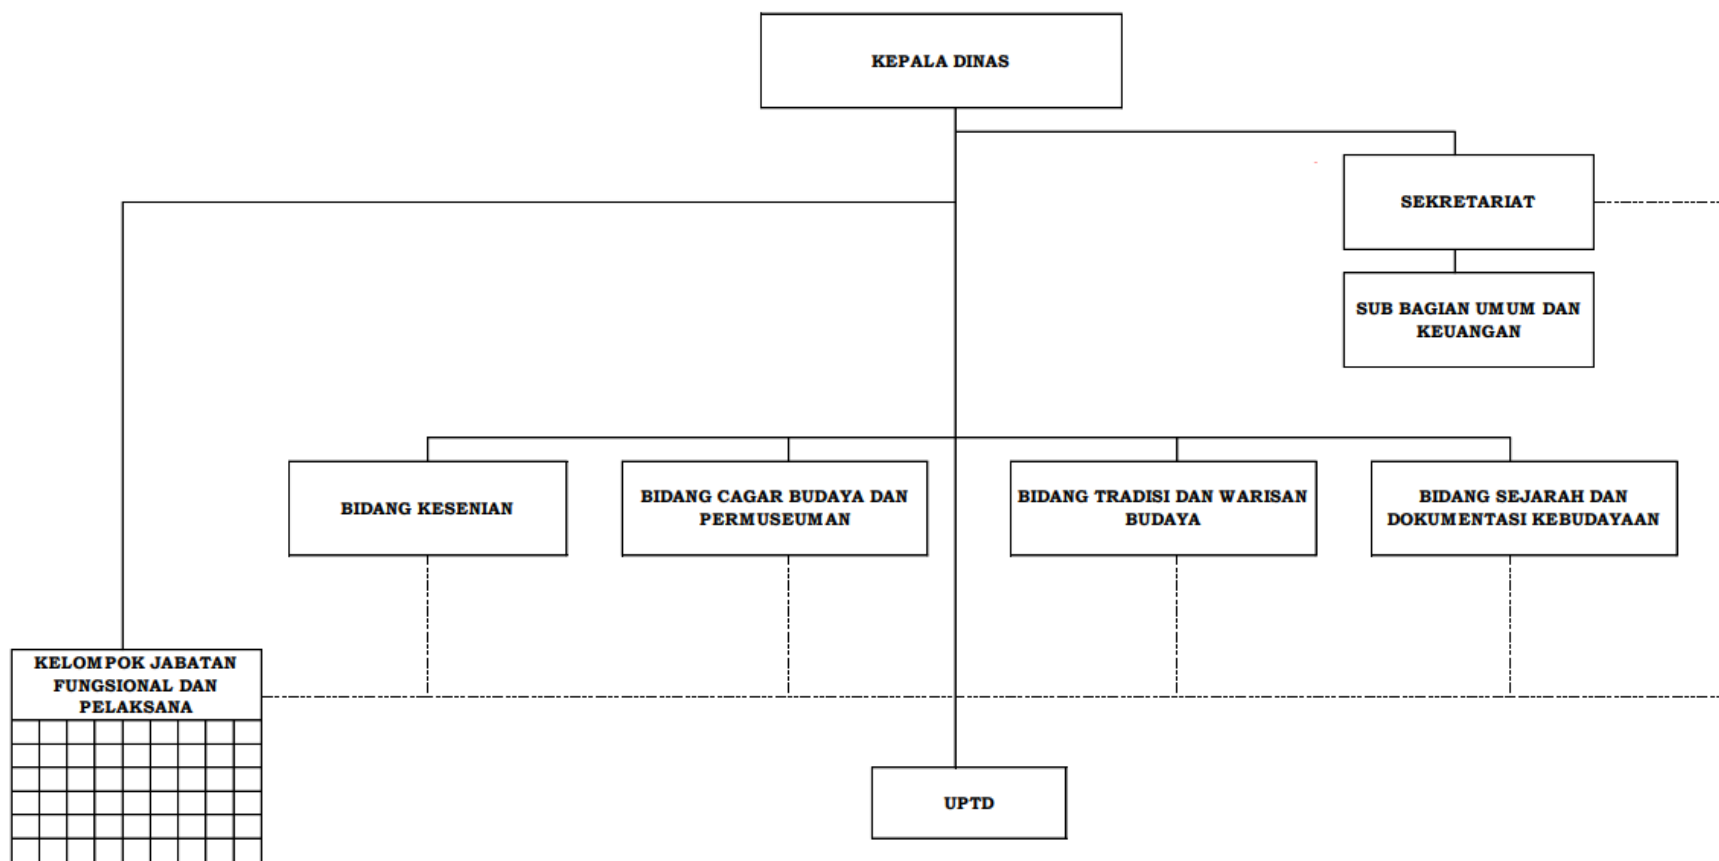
KEPALA DINAS

SEKRETARIAT

SUB BAGIAN UMUM DAN KEUANGAN

BIDANG KESENIAN

BIDANG CAGAR BUDAYA DAN PERMUSEUMAN

BIDANG TRADISI DAN WARISAN BUDAYA

BIDANG SEJARAH DAN DOKUMENTASI KEBUDAYAAN

KELOMPOK JABATAN FUNGSIONAL DAN PELAKSANA

UPTD